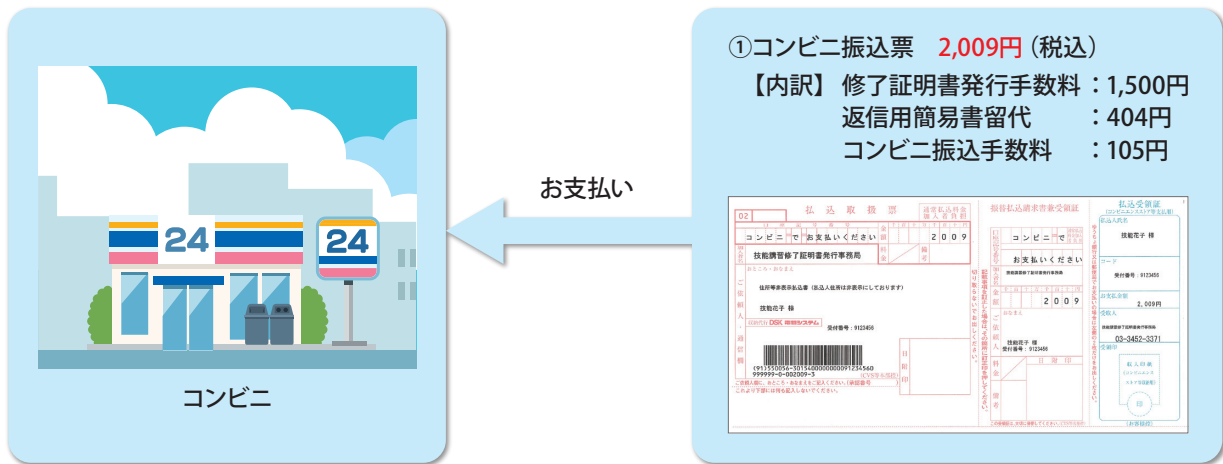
24

24

コンビニ

お支払い

①コンビニ振込票　2,009円（税込）

【内訳】修了証明書発行手数料　：1,500円
返信用簡易書留代　：404円
コンビニ振込手数料　：105円

02　払込取扱票

コンビニ　で　お支払いください　2009

技能講習修了証明書発行事務局

住所等表示払込書（払込人住所は非表示にしております）

技能花子　様

受付番号：9123456

(91)350056-30154000000000912345600
999999-0-002009-3

振替払込請求書兼受領証

コンビニ　で　お支払いください

2009

技能花子　様
受付番号：9123456

払込受領証

技能花子　様

受付番号：9123456

2,009円

技能講習修了証明書発行事務局

03-3452-3371